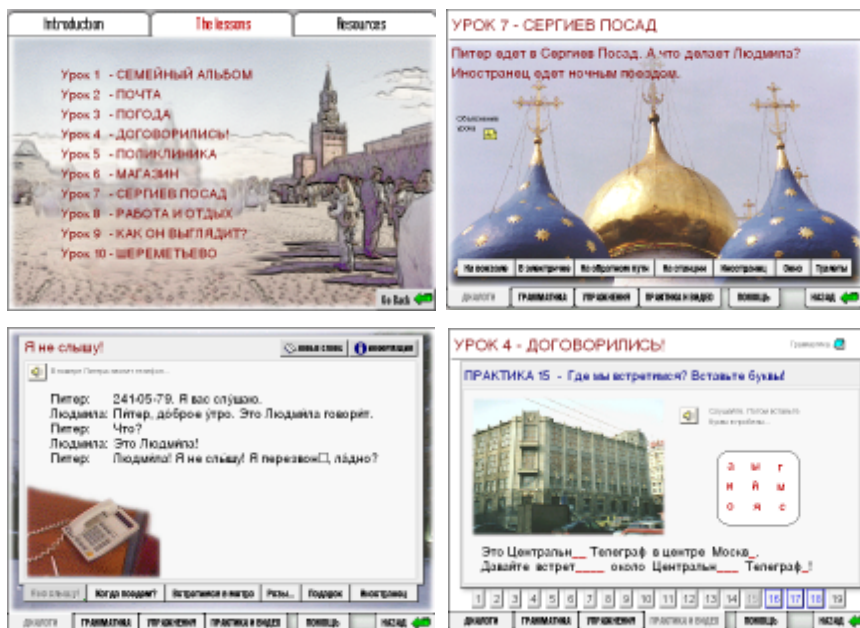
Introduction | The lessons | Resources

Урок 1 - СЕМЕЙНЫЙ АЛЬБОМ
Урок 2 - ПОЧТА
Урок 3 - ПОГОДА
Урок 4 - ДОГОВОРИЛИСЬ!
Урок 5 - ПОЛИКЛИНИКА
Урок 6 - МАГАЗИН
Урок 7 - СЕРГИЕВ ПОСАД
Урок 8 - РАБОТА И ОТДЫХ
Урок 9 - КАК ОН ВЫГЛЯДИТ?
Урок 10 - ШЕРЕМЕТЬЕВО

Go Back

УРОК 7 - СЕРГИЕВ ПОСАД

Питер едет в Сергиев Посад. А что делает Людмила? Иностранец едет ночным поездом.

Объяснение урока

На вокзале | В электричке | На обратном пути | На станции | Иностранец | Окно | Тропиры

ДИАЛОГИ | ГРАММАТИКА | УПРАЖНЕНИЯ | ПРАКТИКА И ВИДЕО | ПОМОЩЬ | НАЗАД

Я не слышу!

Новые слова | Информация

В номере Петра звонит телефон...

Питер: 241-05-79. Я вас слушаю.
Людмила: Питер, доброе утро. Это Людмила говорит.
Питер: Что?
Людмила: Это Людмила!
Питер: Людмила! Я не слышу! Я перезвон☐, ладно?

Я не слышу! | Когда поедем? | Встретимся в метро | Розы... | Подарок | Иностранец

ДИАЛОГИ | ГРАММАТИКА | УПРАЖНЕНИЯ | ПРАКТИКА И ВИДЕО | ПОМОЩЬ | НАЗАД

УРОК 4 - ДОГОВОРИЛИСЬ!

Грамматика

ПРАКТИКА 15 - Где мы встретимся? Вставьте буквы!

Слушайте. Потом вставьте буквы в пробелы...

а ы г
н й ы
о я с

Это Центральн__ Телеграф в центре Москв_.
Давайте встрет____ около Центральн___ Телеграф_!

1 2 3 4 5 6 7 8 9 10 11 12 13 14 15 16 17 18 19

ДИАЛОГИ | ГРАММАТИКА | УПРАЖНЕНИЯ | ПРАКТИКА И ВИДЕО | ПОМОЩЬ | НАЗАД